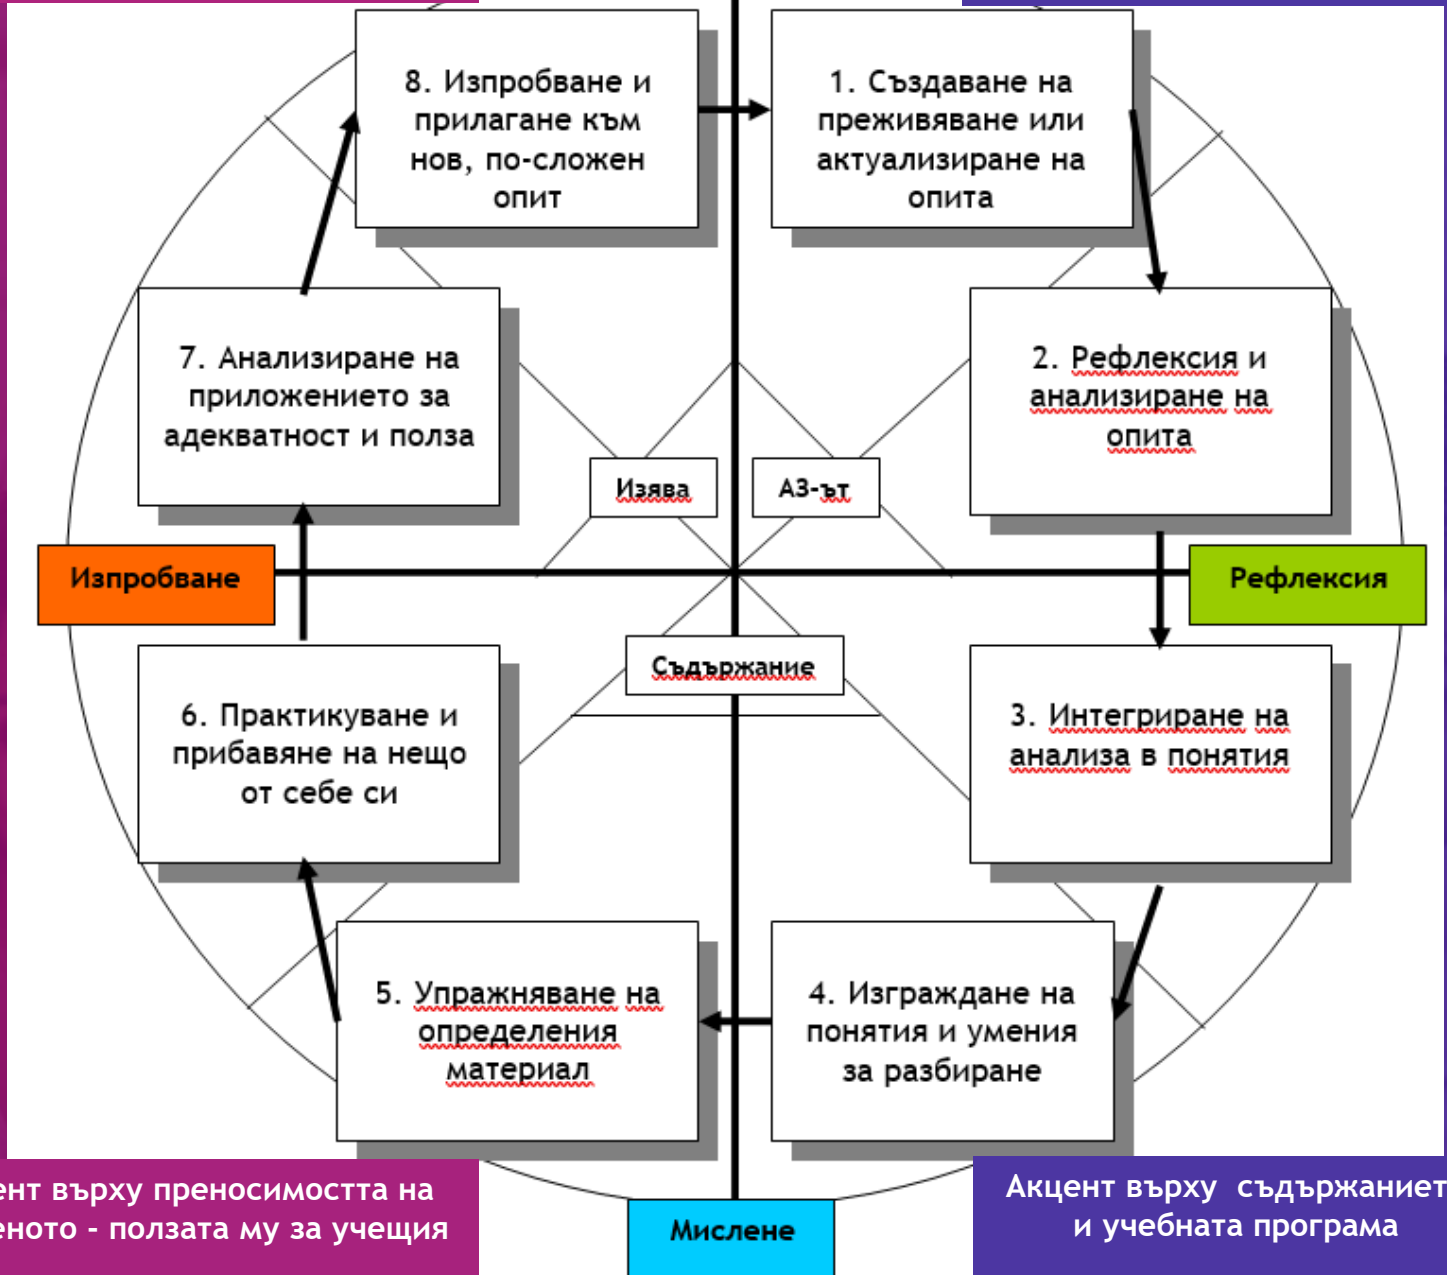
8. Изпробване и прилагане към нов, по-сложен опит

1. Създаване на преживяване или актуализиране на опита

7. Анализиране на приложението за адекватност и полза

2. Рефлексия и анализиране на опита

Изява

АЗ-ът

Изпробване

Рефлексия

Съдържание

6. Практикуване и прибавяне на нещо от себе си

3. Интегриране на анализа в понятия

5. Упражняване на определения материал

4. Изграждане на понятия и умения за разбиране

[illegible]ент върху преносимостта на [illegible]еното - ползата му за учещия

Мислене

Акцент върху съдържаниет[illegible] и учебната програма